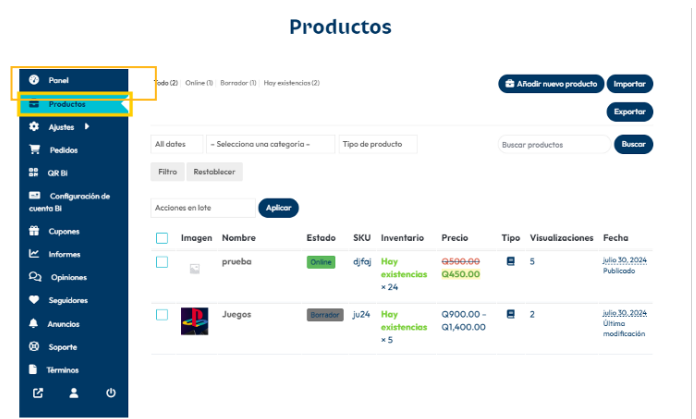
Productos

Panel
Productos
Ajustes
Pedidos
QR Bi
Configuración de cuenta Bi
Cupones
Informes
Opiniones
Seguidores
Anuncios
Soporte
Términos

Todo (2) Online (1) Borrador (1) Hay existencias (2)

Añadir nuevo producto
Importar
Exportar

All dates
– Selecciona una categoría –
Tipo de producto
Buscar productos
Buscar

Filtro
Restablecer

Acciones en lote
Aplicar

| | Imagen | Nombre | Estado | SKU | Inventario | Precio | Tipo | Visualizaciones | Fecha |
|---|---|---|---|---|---|---|---|---|---|
| | | prueba | Online | djfaj | Hay existencias × 24 | Q500.00 Q450.00 | | 5 | julio 30, 2024 Publicado |
| | | Juegos | Borrador | ju24 | Hay existencias × 5 | Q900.00 – Q1,400.00 | | 2 | julio 30, 2024 Última modificación |